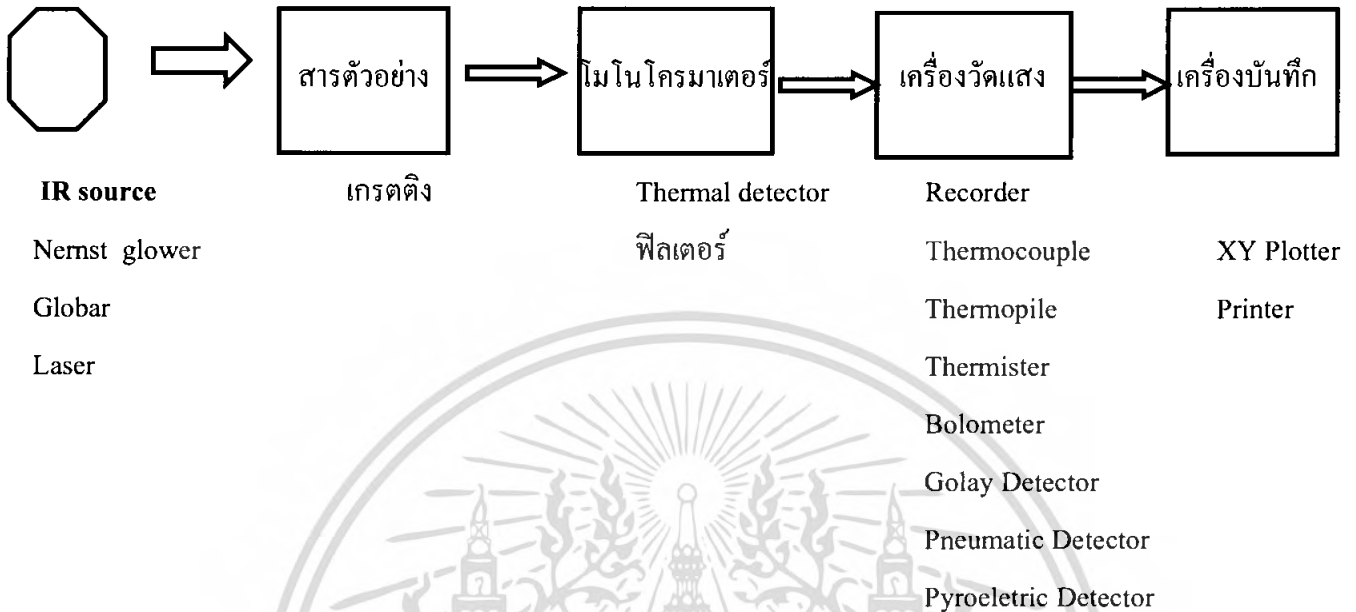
สารตัวอย่าง

โมโนโครมาเตอร์

เครื่องวัดแสง

เครื่องบันทึก

**IR source**

Nernst glower

Globar

Laser

เกรตติง

Thermal detector

ฟิลเตอร์

Recorder

Thermocouple

Thermopile

Thermister

Bolometer

Golay Detector

Pneumatic Detector

Pyroeletric Detector

XY Plotter

Printer